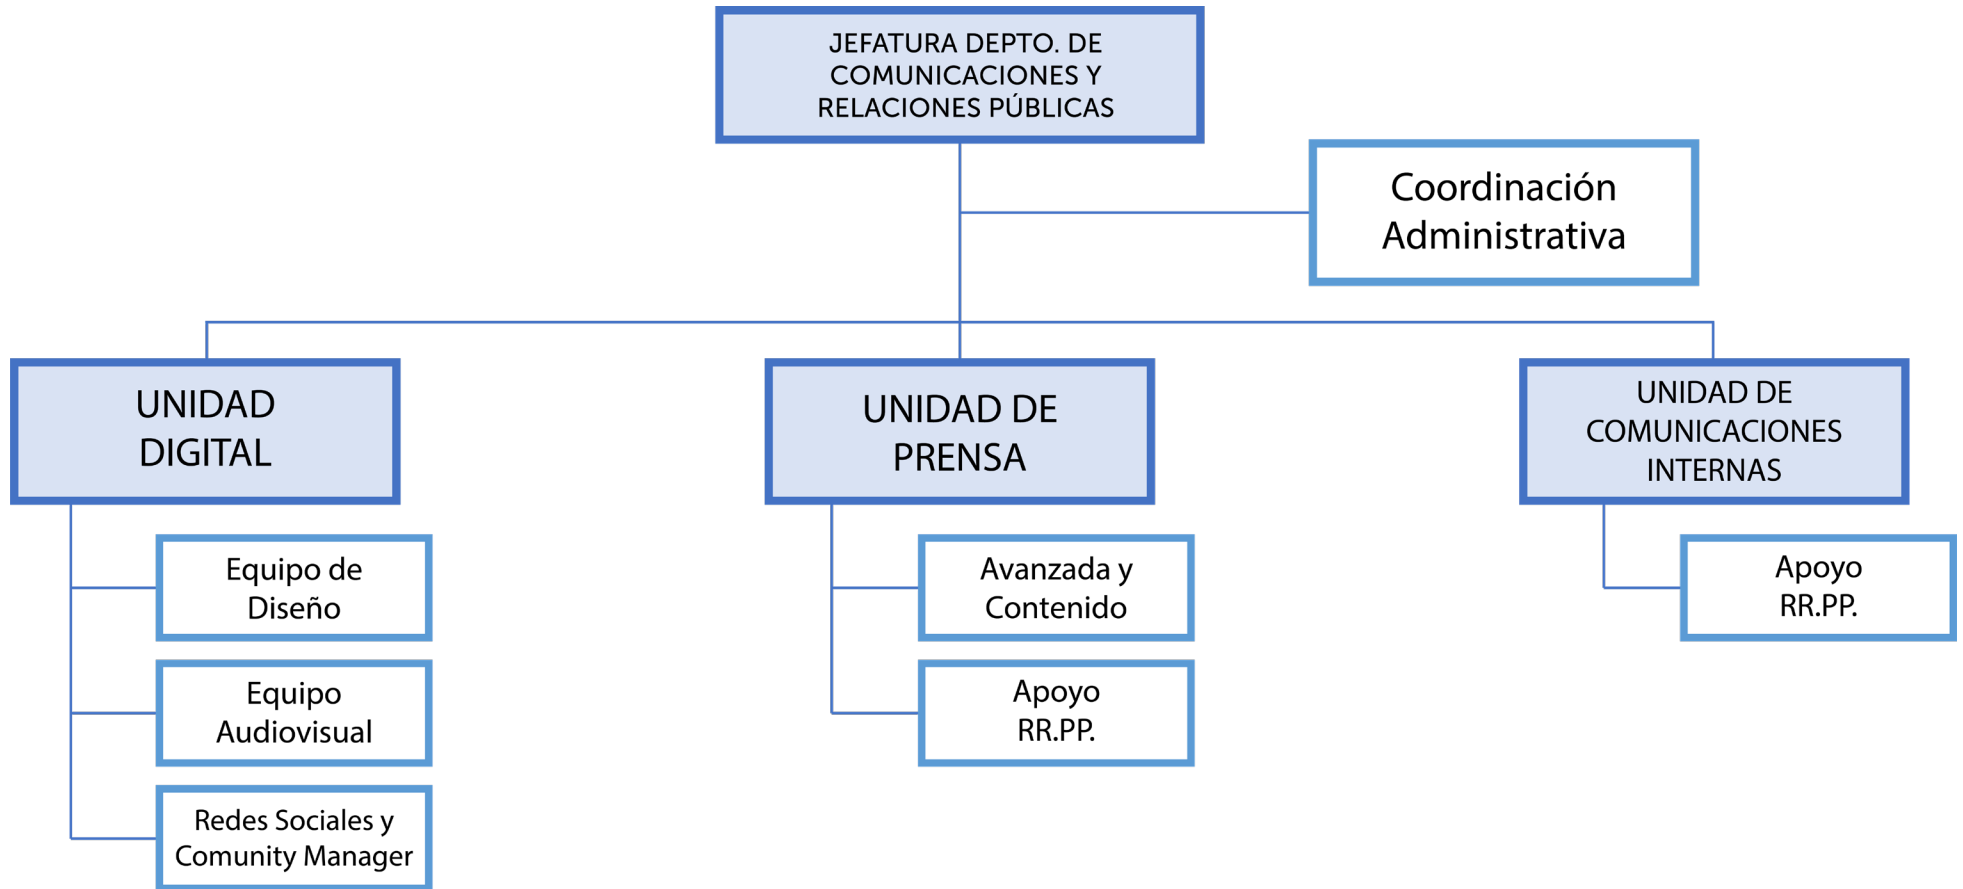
JEFATURA DEPTO. DE COMUNICACIONES Y RELACIONES PÚBLICAS

Coordinación Administrativa

UNIDAD DIGITAL

Equipo de Diseño

Equipo Audiovisual

Redes Sociales y Comunity Manager

UNIDAD DE PRENSA

Avanzada y Contenido

Apoyo RR.PP.

UNIDAD DE COMUNICACIONES INTERNAS

Apoyo RR.PP.